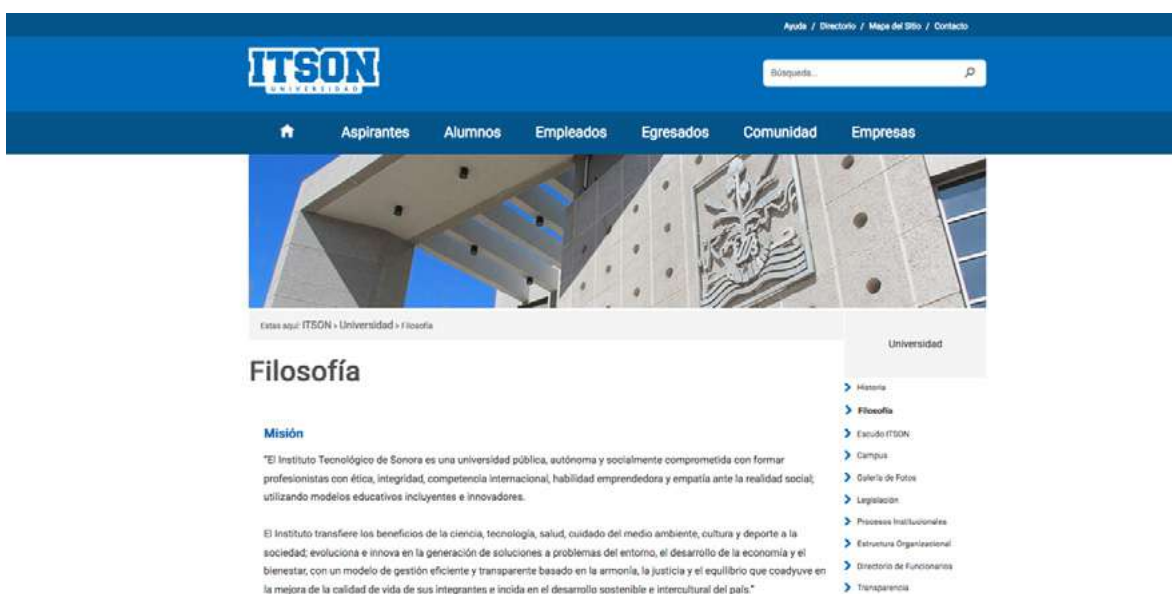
Ayuda / Directorio / Mapa del Sitio / Contacto

ITSON
UNIVERSIDAD

Búsqueda...

Aspirantes Alumnos Empleados Egresados Comunidad Empresas

Estas aquí: ITSON » Universidad » Filosofía

Filosofía

Misión

"El Instituto Tecnológico de Sonora es una universidad pública, autónoma y socialmente comprometida con formar profesionistas con ética, integridad, competencia internacional, habilidad emprendedora y empatía ante la realidad social; utilizando modelos educativos incluyentes e innovadores.

El Instituto transfiere los beneficios de la ciencia, tecnología, salud, cuidado del medio ambiente, cultura y deporte a la sociedad; evoluciona e innova en la generación de soluciones a problemas del entorno, el desarrollo de la economía y el bienestar, con un modelo de gestión eficiente y transparente basado en la armonía, la justicia y el equilibrio que coadyuve en la mejora de la calidad de vida de sus integrantes e incida en el desarrollo sostenible e intercultural del país."

Universidad

Historia
Filosofía
Escudo ITSON
Campus
Galería de Fotos
Legislación
Procesos Institucionales
Estructura Organizacional
Directorio de Funcionarios
Transparencia